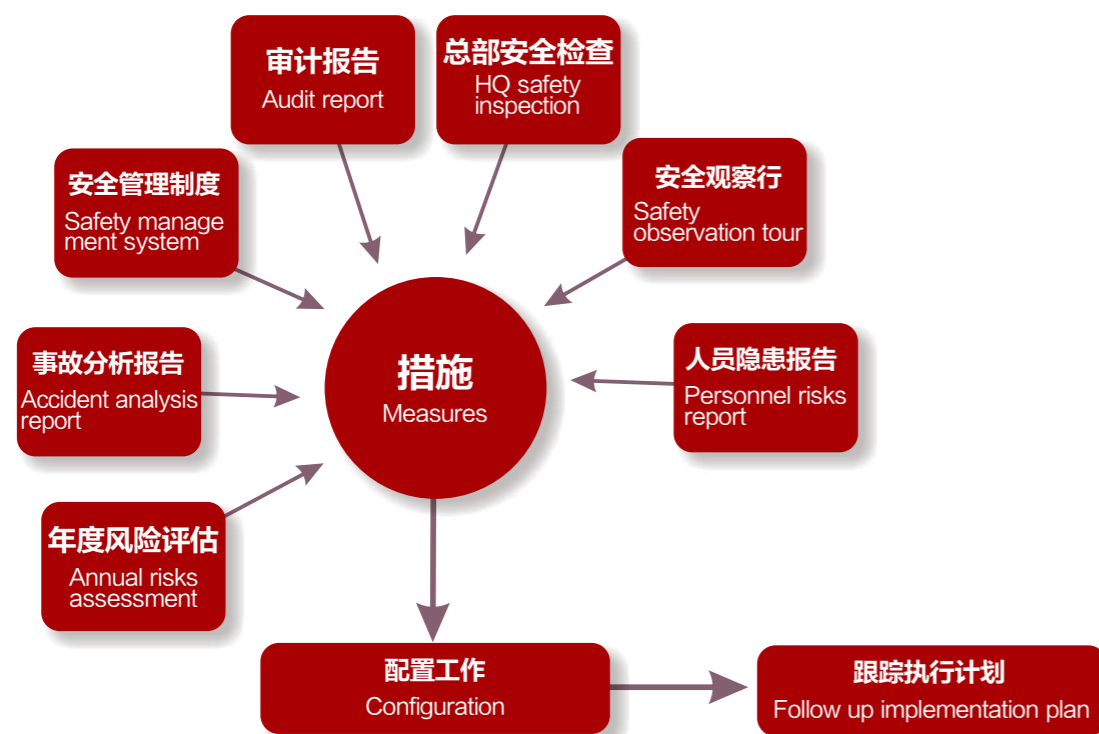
审计报告
Audit report

总部安全检查
HQ safety inspection

安全管理制度
Safety manage ment system

安全观察行
Safety observation tour

事故分析报告
Accident analysis report

措施
Measures

人员隐患报告
Personnel risks report

年度风险评估
Annual risks assessment

配置工作
Configuration

跟踪执行计划
Follow up implementation plan